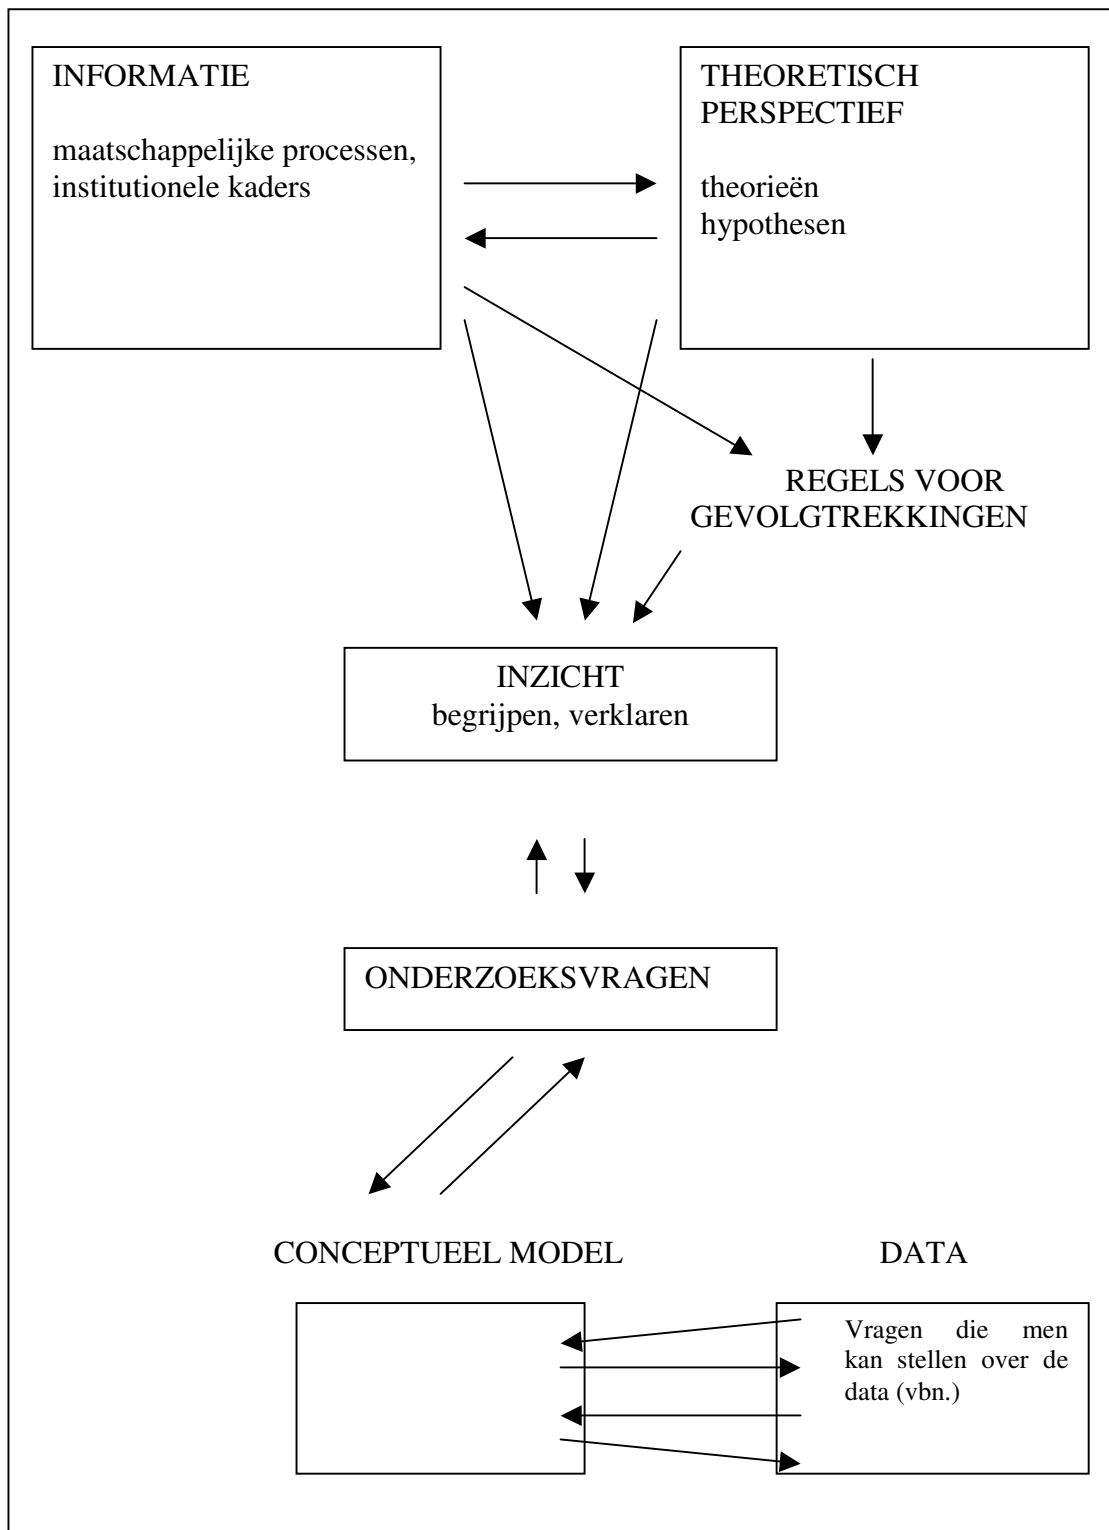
INFORMATIE

maatschappelijke processen, institutionele kaders

THEORETISCH PERSPECTIEF

theorieën
hypothesen

REGELS VOOR GEVOLGTREKKINGEN

INZICHT
begrijpen, verklaren

ONDERZOEKSVRAGEN

CONCEPTUEEL MODEL

DATA

Vragen die men kan stellen over de data (vbn.)